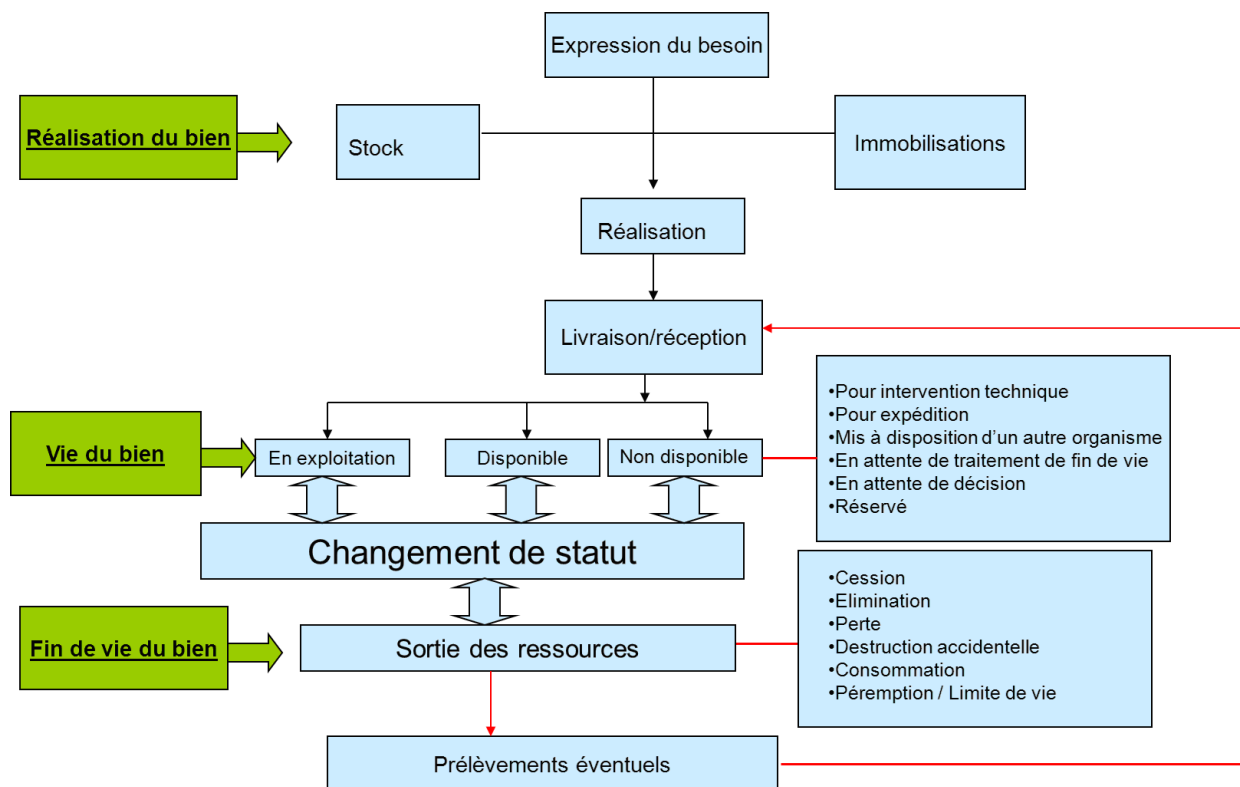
Expression du besoin

Réalisation du bien

Stock

Immobilisations

Réalisation

Livraison/réception

•Pour intervention technique
•Pour expédition
•Mis à disposition d'un autre organisme
•En attente de traitement de fin de vie
•En attente de décision
•Réservé

Vie du bien

En exploitation

Disponible

Non disponible

Changement de statut

•Cession
•Elimination
•Perte
•Destruction accidentelle
•Consommation
•Péremption / Limite de vie

Fin de vie du bien

Sortie des ressources

Prélèvements éventuels